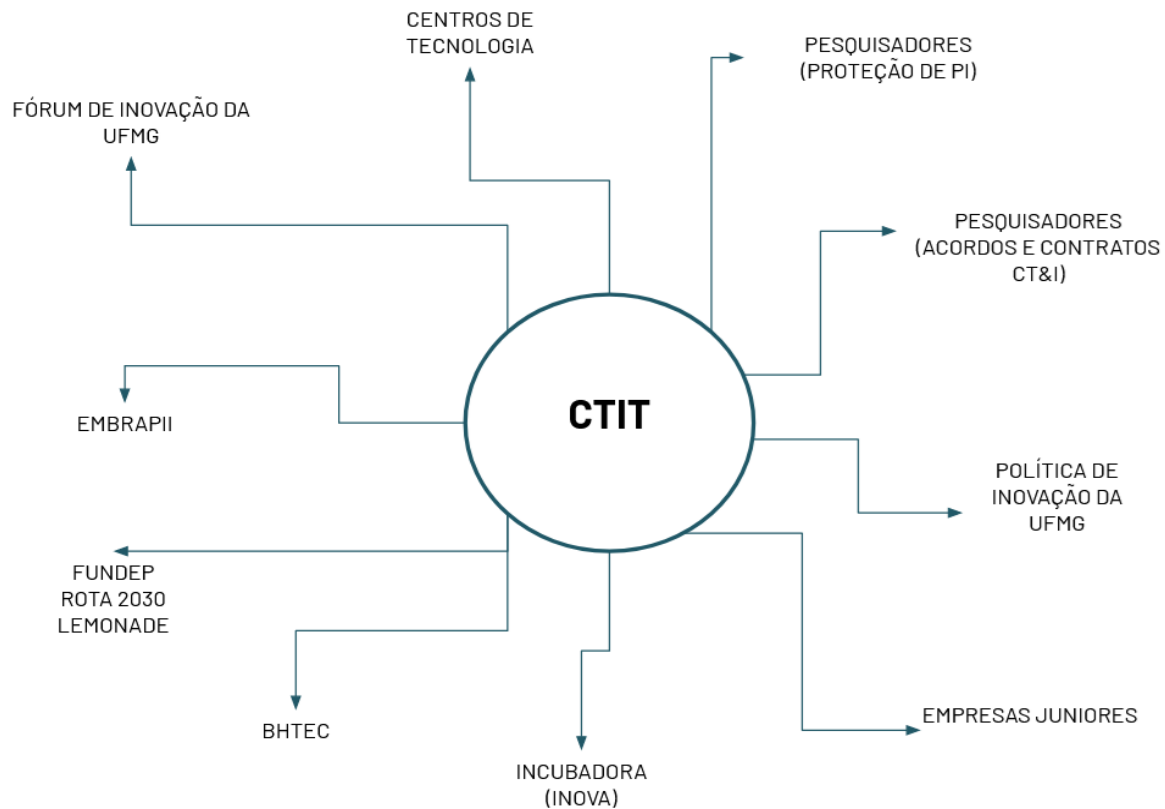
CENTROS DE TECNOLOGIA

PESQUISADORES (PROTEÇÃO DE PI)

FÓRUM DE INOVAÇÃO DA UFMG

PESQUISADORES (ACORDOS E CONTRATOS CT&I)

CTIT

EMBRAPII

POLÍTICA DE INOVAÇÃO DA UFMG

FUNDEP
ROTA 2030
LEMONADE

BHTEC

EMPRESAS JUNIORES

INCUBADORA (INOVA)